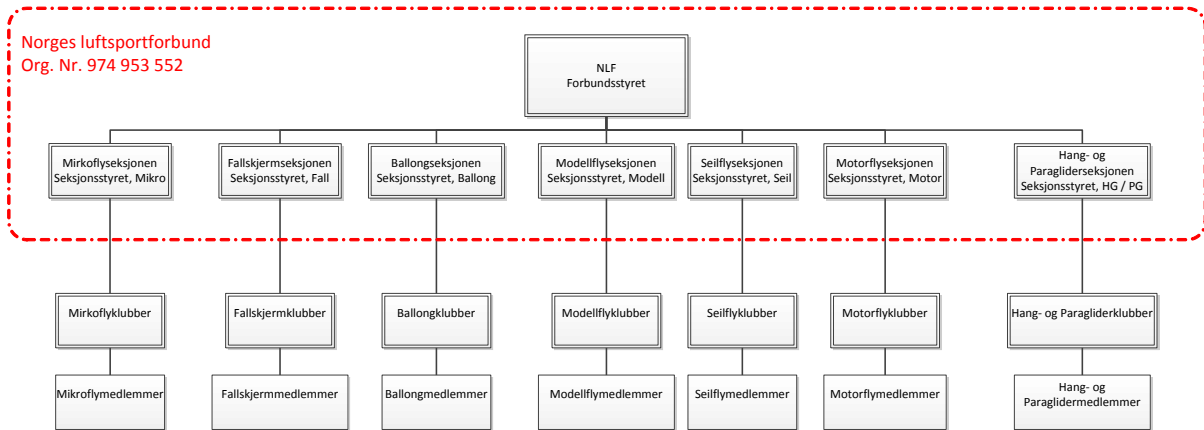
Norges luftsportforbund
Org. Nr. 974 953 552

NLF
Forbundsstyret

Mirkoflyseksjonen
Seksjonsstyret, Mikro

Fallskjermseksjonen
Seksjonsstyret, Fall

Ballongseksjonen
Seksjonsstyret, Ballong

Modellflyseksjonen
Seksjonsstyret, Modell

Seilflyseksjonen
Seksjonsstyret, Seil

Motorflyseksjonen
Seksjonsstyret, Motor

Hang- og Paraglideseksjonen
Seksjonsstyret, HG / PG

Mirkoflyklubber

Fallskjermklubber

Ballongklubber

Modellflyklubber

Seilflyklubber

Motorflyklubber

Hang- og Paragliderklubber

Mikroflymedlemmer

Fallskjermmedlemmer

Ballongmedlemmer

Modellflymedlemmer

Seilflymedlemmer

Motorflymedlemmer

Hang- og Paraglidermedlemmer